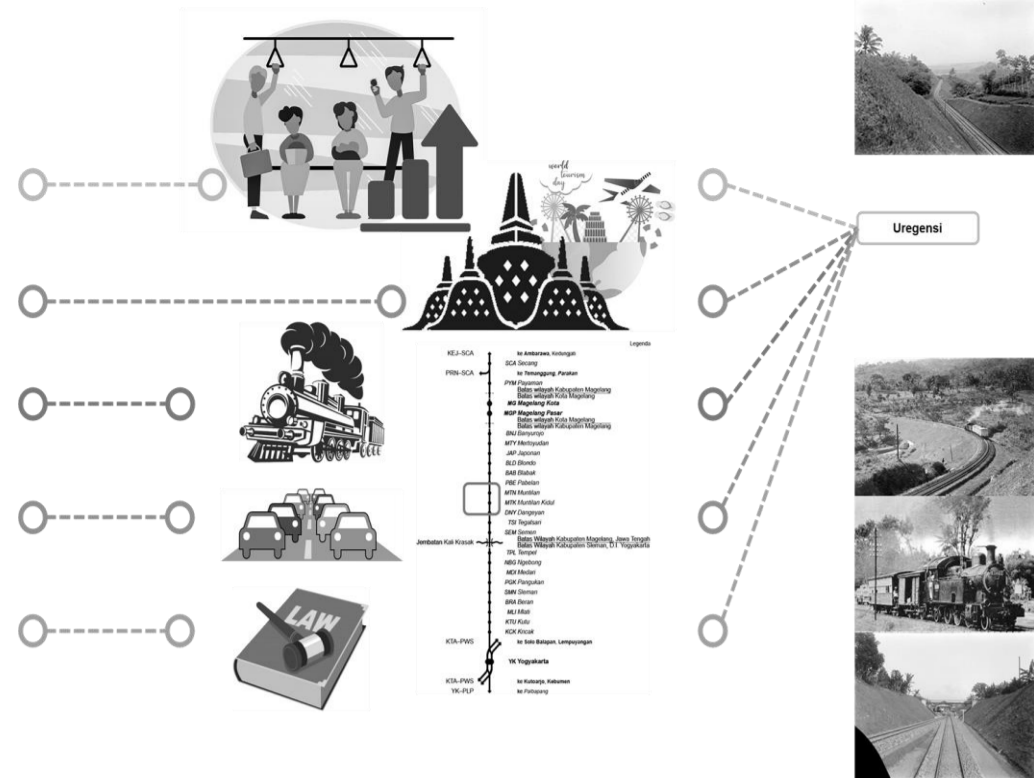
world tourism day

Uregensi

LAW

Legenda

KEJ–SCA ke Ambarawa, Kedungjati
SCA Secang
PRN–SCA ke Temanggung, Parakan
PYM Payaman
Batas wilayah Kabupaten Magelang
Batas wilayah Kota Magelang
MG Magelang Kota
MGP Magelang Pasar
Batas wilayah Kota Magelang
Batas wilayah Kabupaten Magelang
BNJ Banyurojo
MTY Mertoyudan
JAP Japunan
BLD Blondo
BAB Blabak
PBE Pabelan
MTN Muntilan
MTK Muntilan Kidul
DNY Dangeyan
TSI Tegalsari
SEM Semen
Batas Wilayah Kabupaten Magelang, Jawa Tengah
Batas Wilayah Kabupaten Sleman, D.I. Yogyakarta
Jembatan Kali Krasak
TPL Tempel
NBG Ngebong
MDI Medari
PGK Pangukan
SMN Sleman
BRA Beran
MLI Mlati
KTU Kutu
KCK Kricak
KTA–PWS ke Solo Balapan, Lempuyangan
YK Yogyakarta
KTA–PWS ke Kutoarjo, Kebumen
YK–PLP ke Palbapang